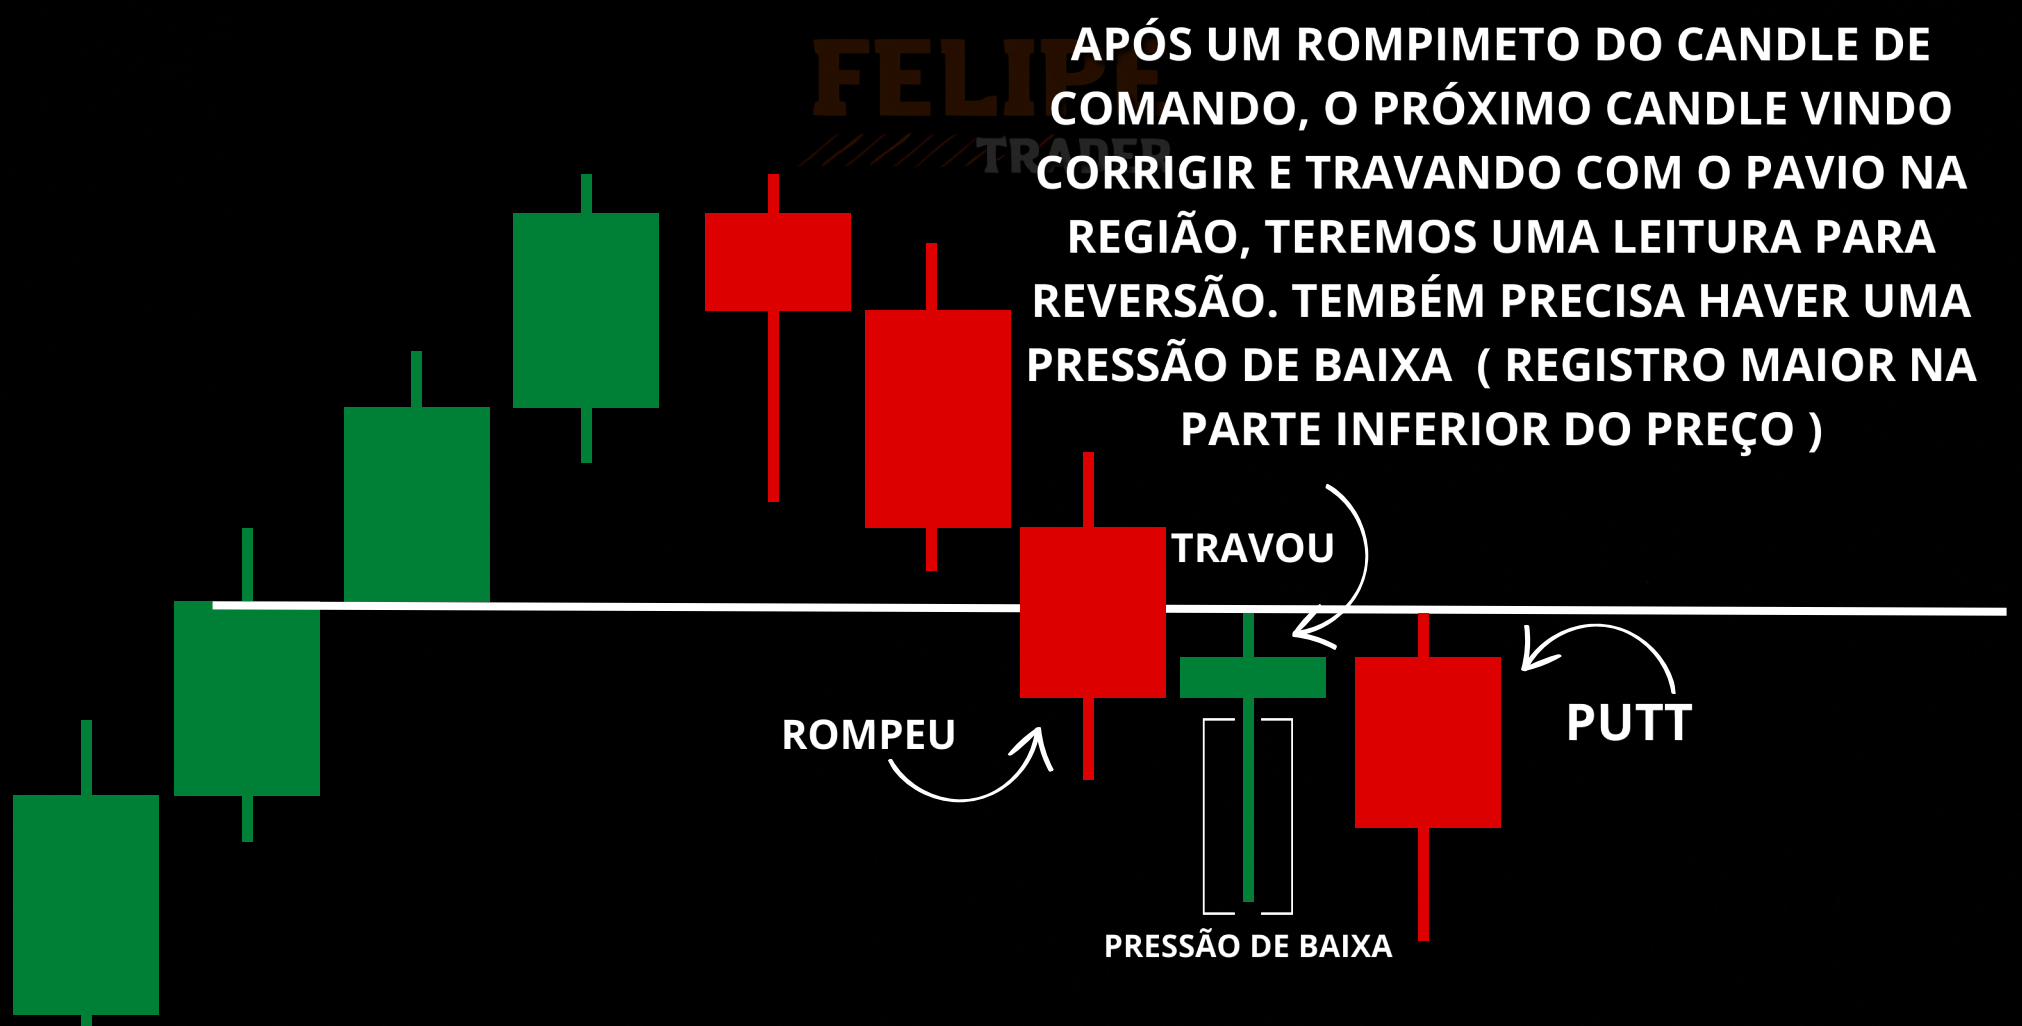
FELIPE TRADER

APÓS UM ROMPIMETO DO CANDLE DE COMANDO, O PRÓXIMO CANDLE VINDO CORRIGIR E TRAVANDO COM O PAVIO NA REGIÃO, TEREMOS UMA LEITURA PARA REVERSÃO. TEMBÉM PRECISA HAVER UMA PRESSÃO DE BAIXA ( REGISTRO MAIOR NA PARTE INFERIOR DO PREÇO )

TRAVOU

ROMPEU

PUTT

PRESSÃO DE BAIXA